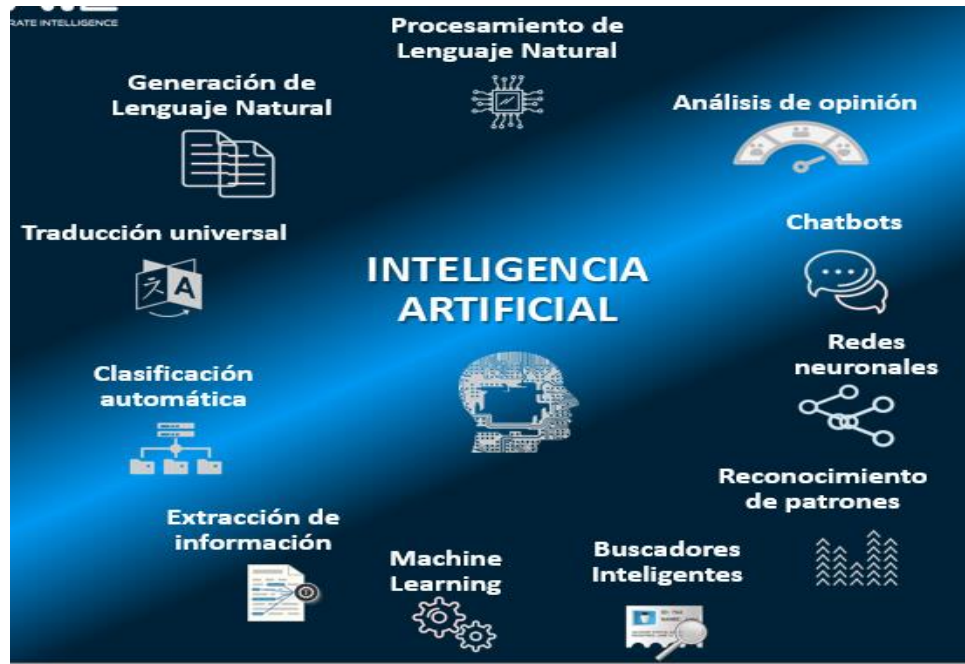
RATE INTELLIGENCE

Procesamiento de Lenguaje Natural

Generación de Lenguaje Natural

Análisis de opinión

Traducción universal

Chatbots

INTELIGENCIA ARTIFICIAL

Redes neuronales

Clasificación automática

Reconocimiento de patrones

Extracción de información

Machine Learning

Buscadores Inteligentes